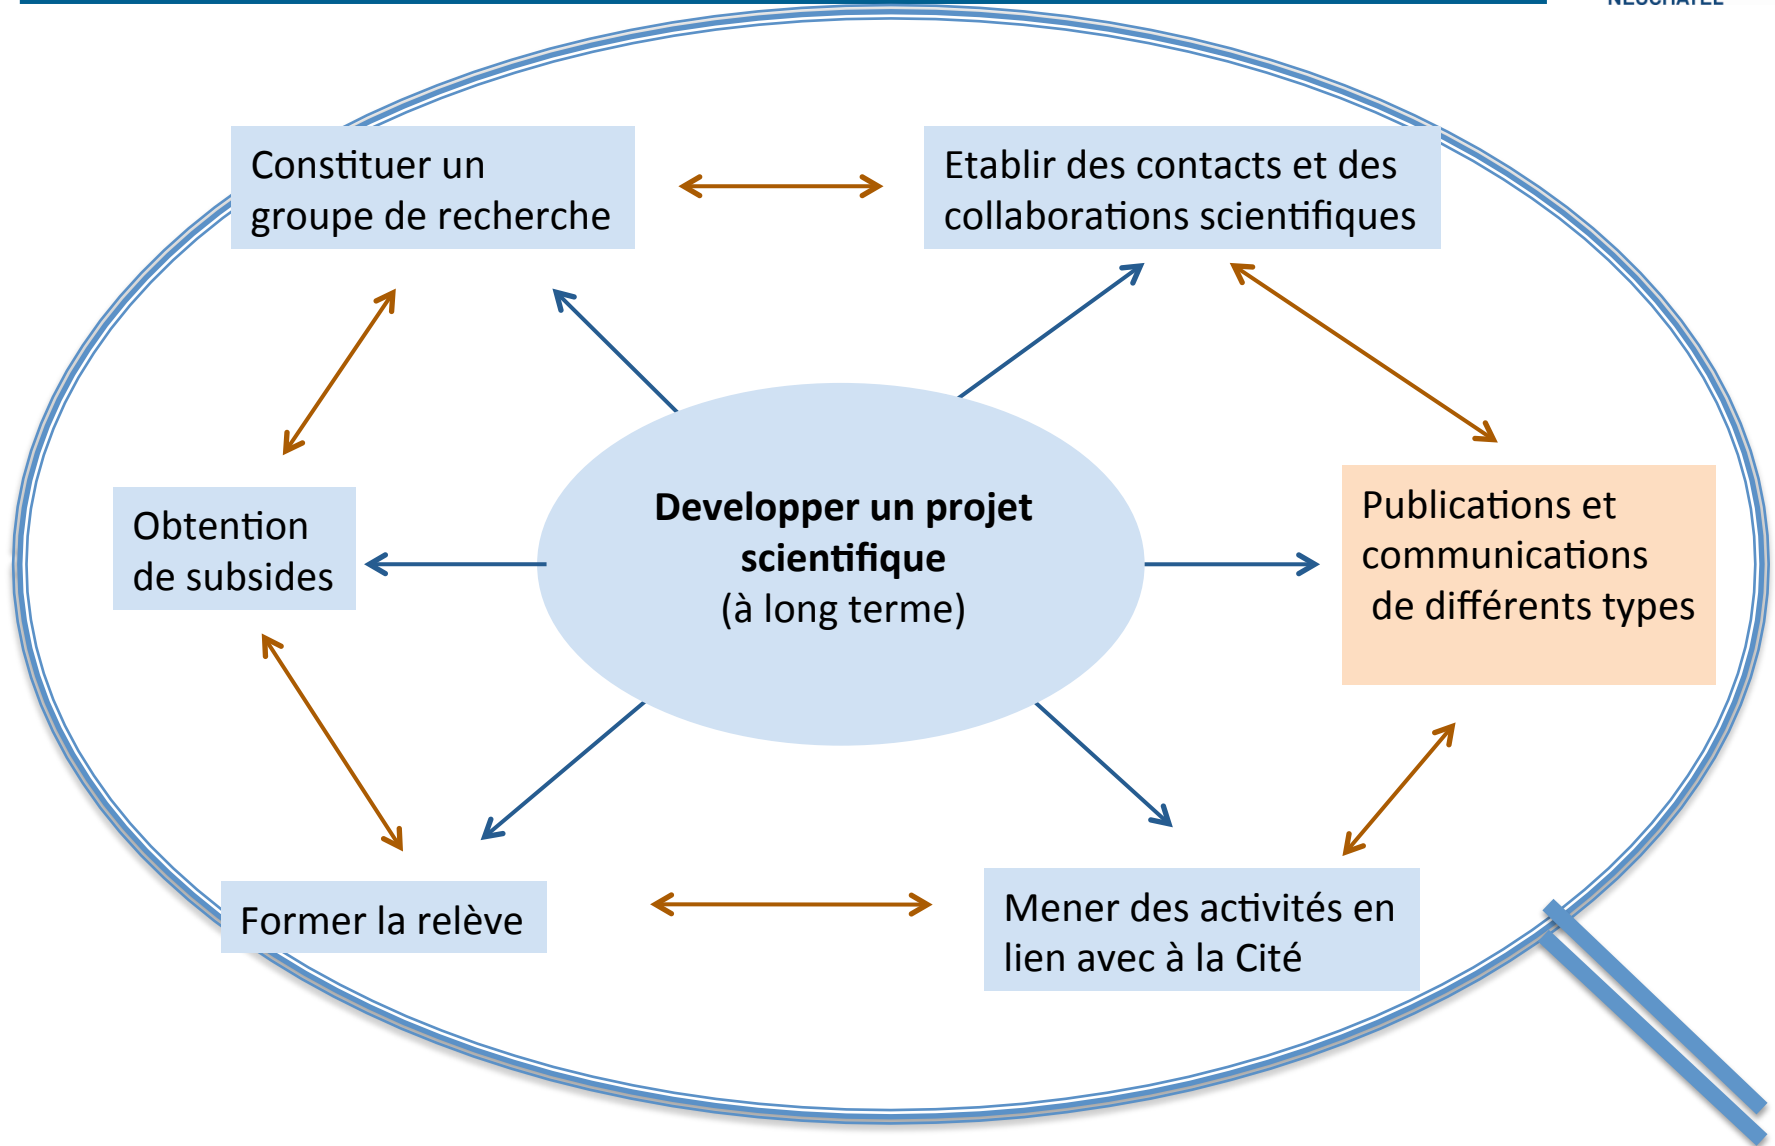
Constituer un groupe de recherche

Etablir des contacts et des collaborations scientifiques

Obtention de subsides

**Developper un projet scientifique**
(à long terme)

Publications et communications de différents types

Former la relève

Mener des activités en lien avec à la Cité